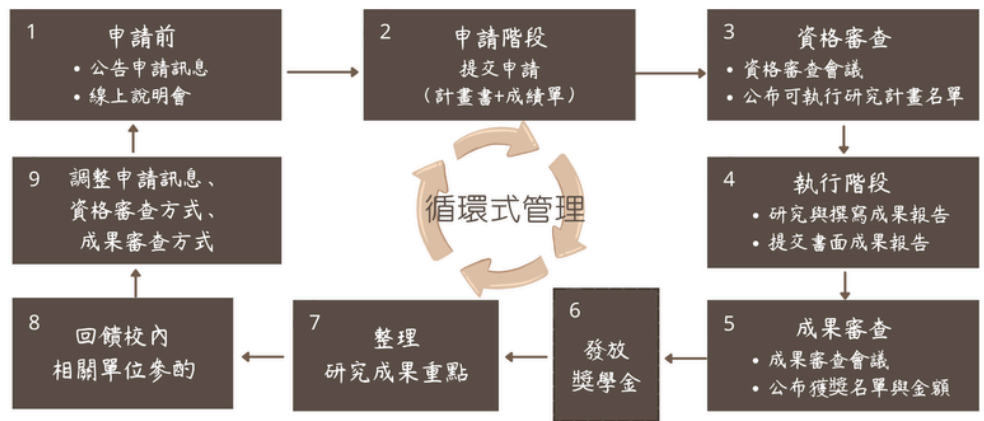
1
申請前
• 公告申請訊息
• 線上說明會

2
申請階段
提交申請
（計畫書+成績單）

3
資格審查
• 資格審查會議
• 公布可執行研究計畫名單

4
執行階段
• 研究與撰寫成果報告
• 提交書面成果報告

5
成果審查
• 成果審查會議
• 公布獲獎名單與金額

6
發放
獎學金

7
整理
研究成果重點

8
回饋校內
相關單位參酌

9
調整申請訊息、
資格審查方式、
成果審查方式

循環式管理